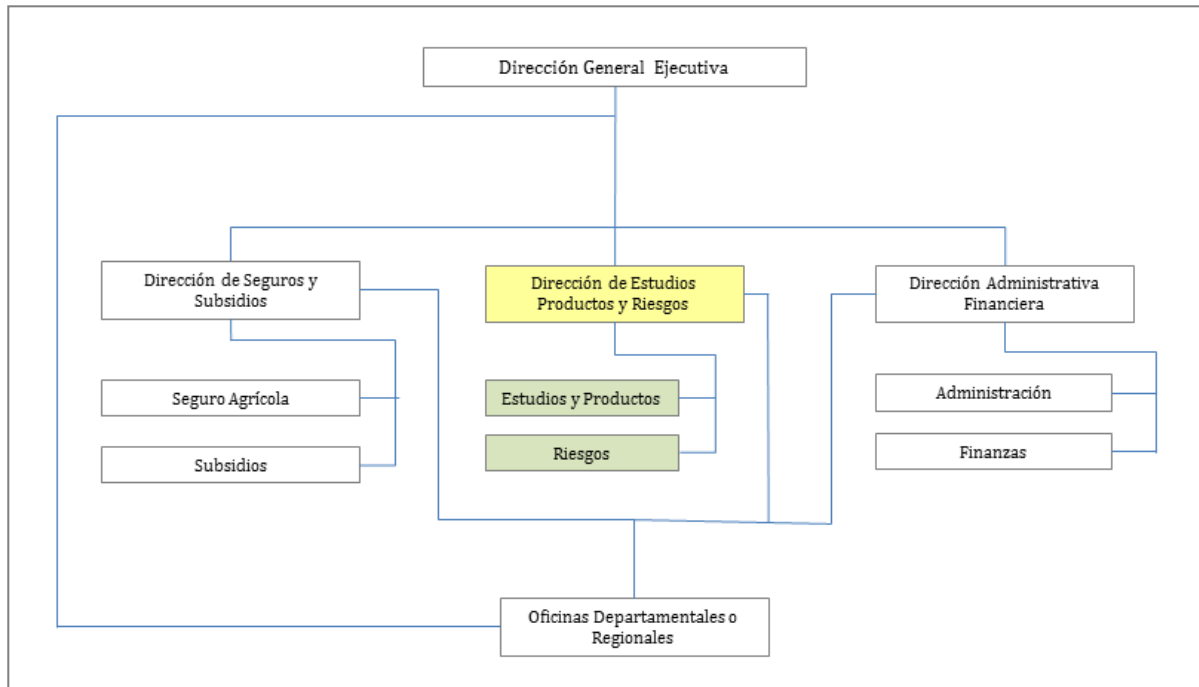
Dirección General Ejecutiva

Dirección de Seguros y Subsidios

Dirección de Estudios Productos y Riesgos

Dirección Administrativa Financiera

Seguro Agrícola

Subsidios

Estudios y Productos

Riesgos

Administración

Finanzas

Oficinas Departamentales o Regionales